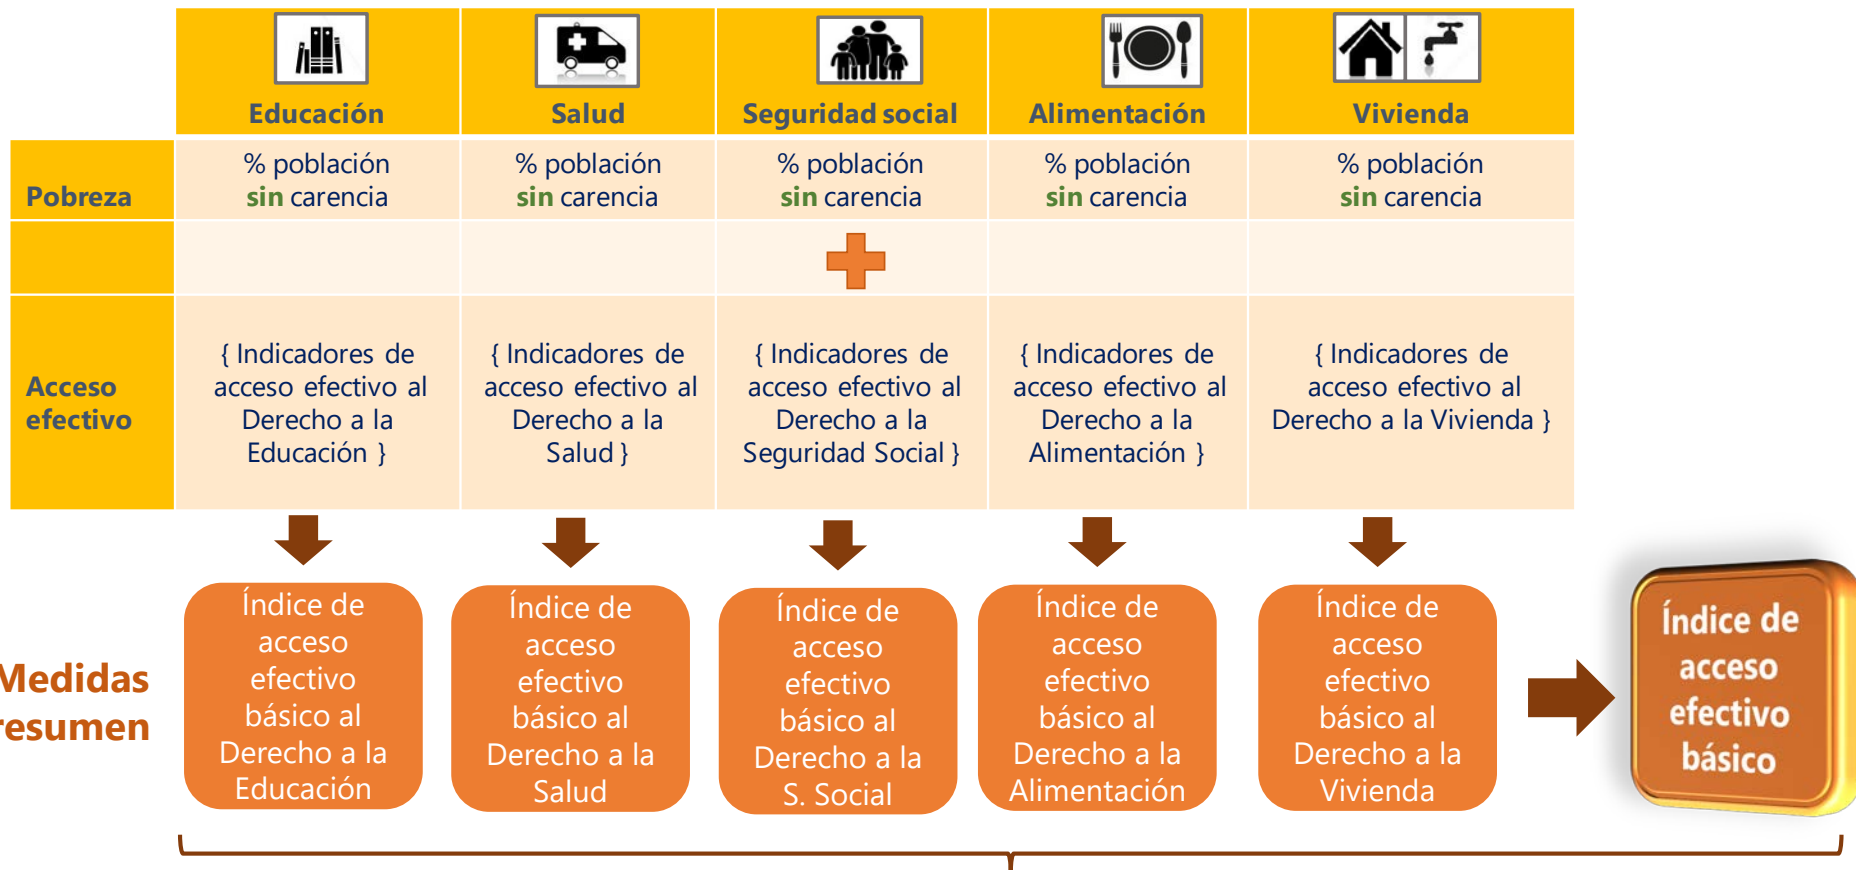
| | Educación | Salud | Seguridad social | Alimentación | Vivienda |
|---|---|---|---|---|---|
| Pobreza | % población sin carencia | % población sin carencia | % población sin carencia | % población sin carencia | % población sin carencia |
| Acceso efectivo | { Indicadores de acceso efectivo al Derecho a la Educación } | { Indicadores de acceso efectivo al Derecho a la Salud } | { Indicadores de acceso efectivo al Derecho a la Seguridad Social } | { Indicadores de acceso efectivo al Derecho a la Alimentación } | { Indicadores de acceso efectivo al Derecho a la Vivienda } |

Medidas resumen

Índice de acceso efectivo básico al Derecho a la Educación

Índice de acceso efectivo básico al Derecho a la Salud

Índice de acceso efectivo básico al Derecho a la S. Social

Índice de acceso efectivo básico al Derecho a la Alimentación

Índice de acceso efectivo básico al Derecho a la Vivienda

Índice de acceso efectivo básico